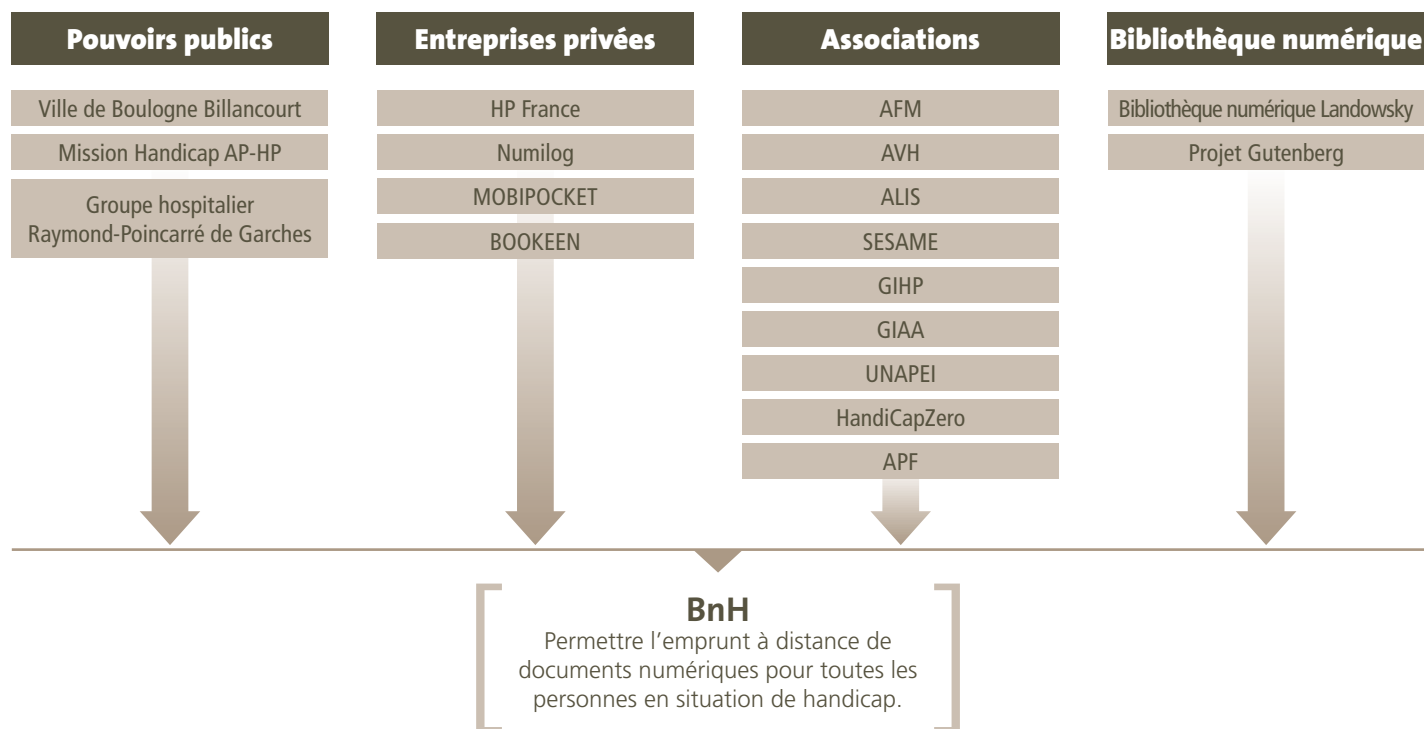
Pouvoirs publics

Ville de Boulogne Billancourt

Mission Handicap AP-HP

Groupe hospitalier Raymond-Poincarré de Garches

Entreprises privées

HP France

Numilog

MOBIPOCKET

BOOKEEN

Associations

AFM

AVH

ALIS

SESAME

GIHP

GIAA

UNAPEI

HandiCapZero

APF

Bibliothèque numérique

Bibliothèque numérique Landowsky

Projet Gutenberg

BnH

Permettre l'emprunt à distance de documents numériques pour toutes les personnes en situation de handicap.